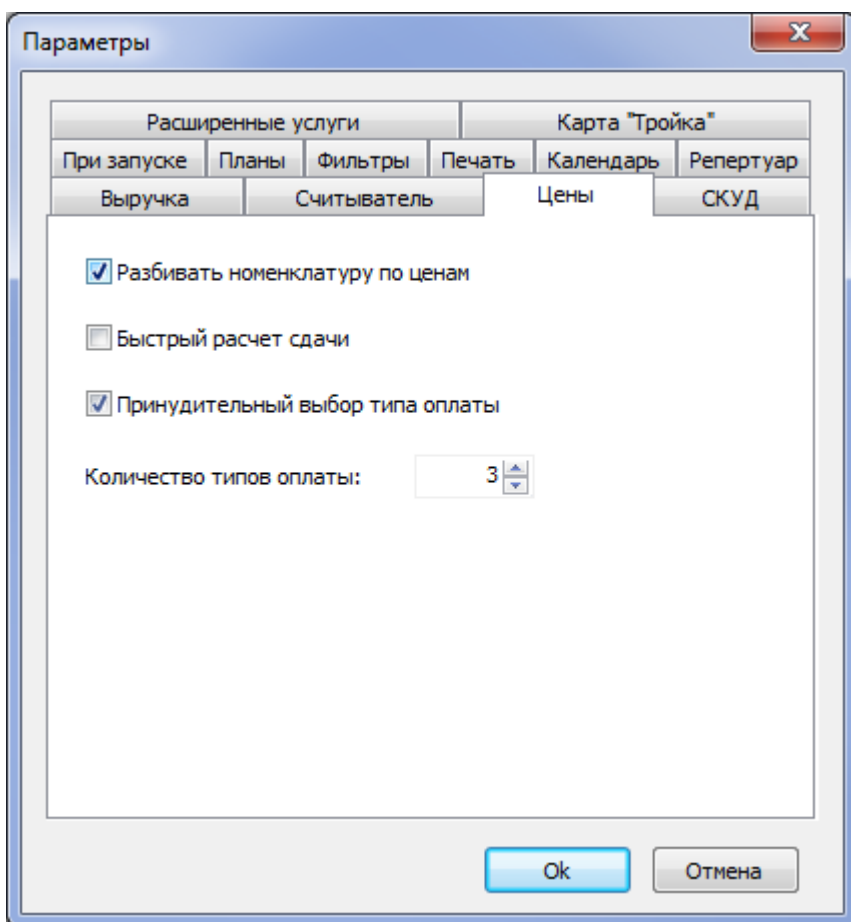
Параметры

Расширенные услуги
Карта "Тройка"
При запуске
Планы
Фильтры
Печать
Календарь
Репертуар
Выручка
Считыватель
Цены
СКУД

Разбивать номенклатуру по ценам

Быстрый расчет сдачи

Принудительный выбор типа оплаты

Количество типов оплаты: 3

Ok
Отмена